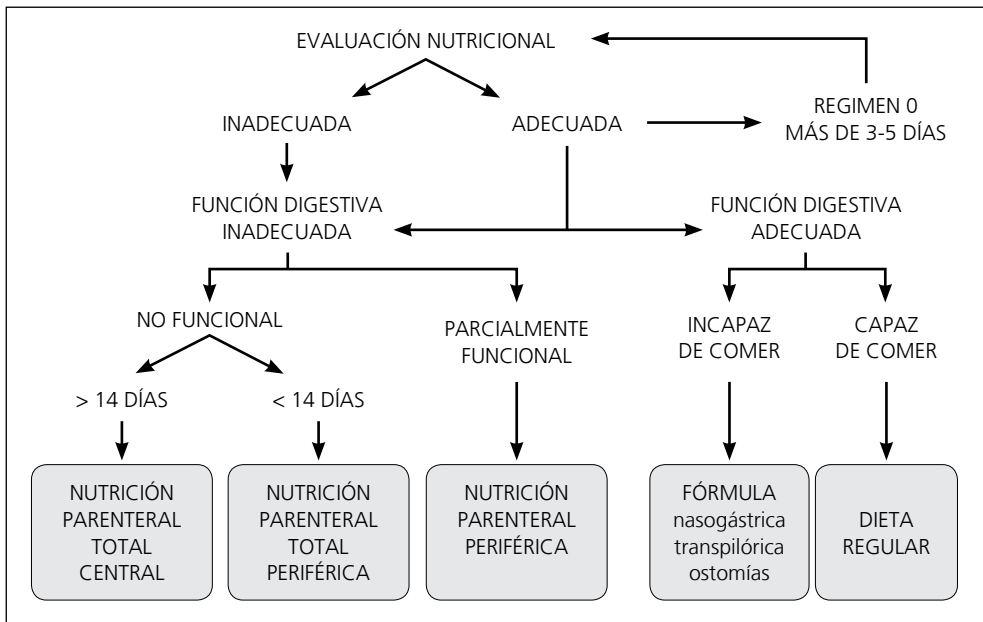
EVALUACIÓN NUTRICIONAL

INADECUADA

ADECUADA

REGIMEN 0
MÁS DE 3-5 DÍAS

FUNCIÓN DIGESTIVA
INADECUADA

FUNCIÓN DIGESTIVA
ADECUADA

NO FUNCIONAL

PARCIALMENTE
FUNCIONAL

INCAPAZ
DE COMER

CAPAZ
DE COMER

> 14 DÍAS

< 14 DÍAS

NUTRICIÓN
PARENTERAL
TOTAL
CENTRAL

NUTRICIÓN
PARENTERAL
TOTAL
PERIFÉRICA

NUTRICIÓN
PARENTERAL
PERIFÉRICA

FÓRMULA
nasogástrica
transpilórica
ostomías

DIETA
REGULAR